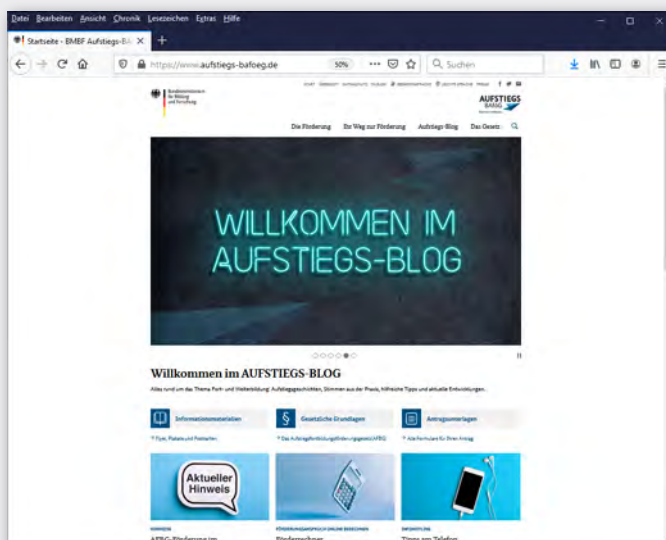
Datei Bearbeiten Ansicht Chronik Lesezeichen Extras Hilfe

Startseite - BMBF Aufstiegs-Bä

https://www.aufstiegs-bafoeg.de 50% Suchen

Bundesministerium für Bildung und Forschung

AUFSTIEGS BAföG

Die Förderung Ihr Weg zur Förderung Aufstiegs-Blog Das Gesetz

WILLKOMMEN IM AUFSTIEGS-BLOG

Willkommen im AUFSTIEGS-BLOG

Alles rund um das Thema Fort- und Weiterbildung: Aufstiegsgeschichten, Stimmen aus der Praxis, hilfreiche Tipps und aktuelle Entwicklungen.

Informationsmaterialien

Flyer, Plakate und Postkarten

Gesetzliche Grundlagen

Das Aufstiegsfortbildungsförderungsgesetz AFBG

Antragsunterlagen

Alle Formulare für Ihren Antrag

Aktueller Hinweis

HINWEIS

AFBG-Förderung im

FÖRDERUNGSANSPRUCH ONLINE BERECHNEN

Förderrechner

INFOHOTLINE

Tipps am Telefon